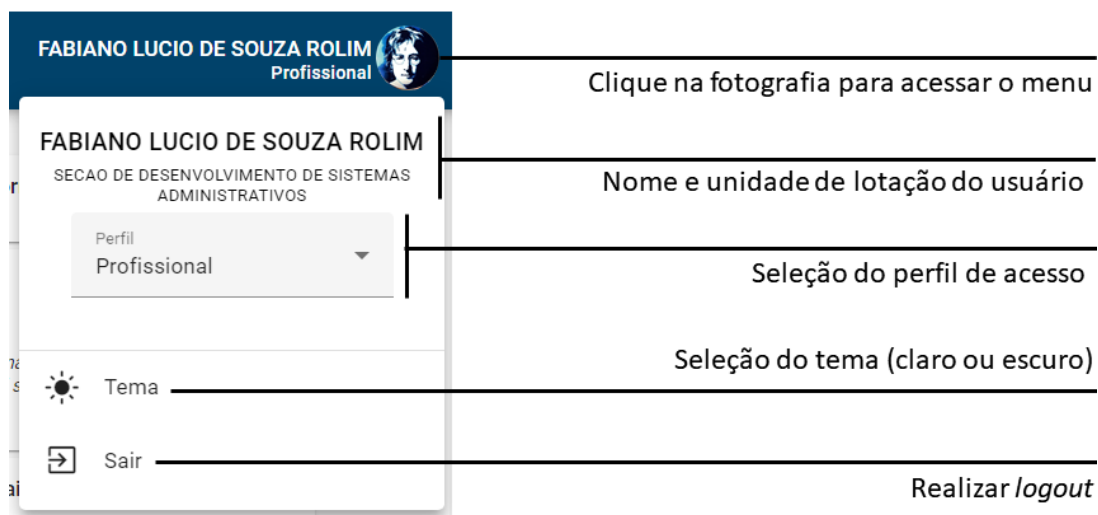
FABIANO LUCIO DE SOUZA ROLIM
Profissional

Clique na fotografia para acessar o menu

FABIANO LUCIO DE SOUZA ROLIM

SECAO DE DESENVOLVIMENTO DE SISTEMAS ADMINISTRATIVOS

Nome e unidade de lotação do usuário

Perfil
Profissional

Seleção do perfil de acesso

Seleção do tema (claro ou escuro)

Tema

Sair

Realizar logout